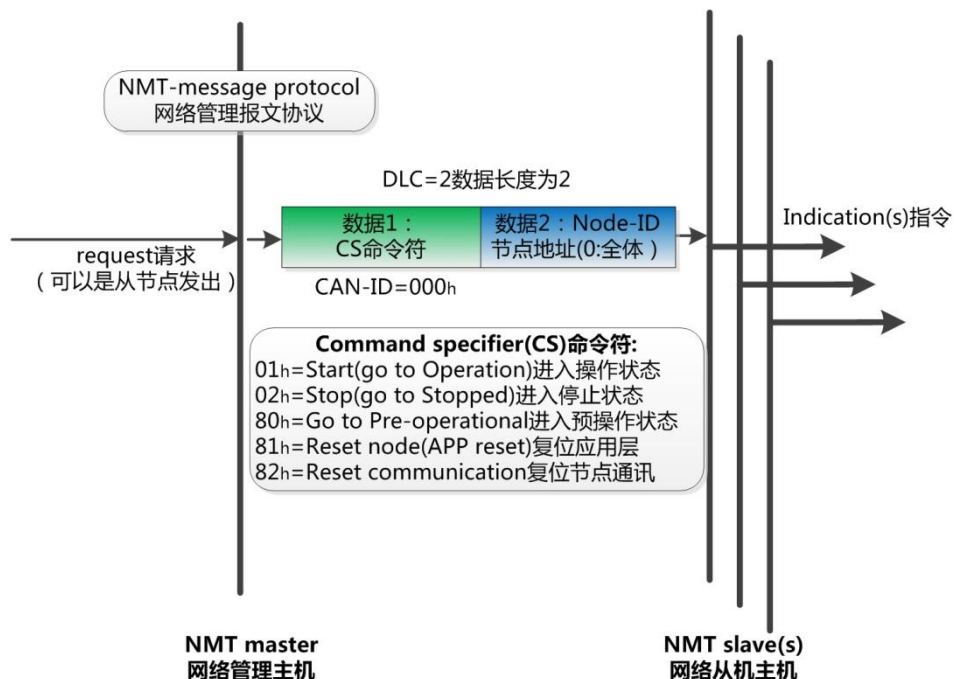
NMT-message protocol
网络管理报文协议

DLC=2数据长度为2

request请求
（可以是从节点发出）

数据1：
CS命令符

数据2：Node-ID
节点地址(0:全体)

Indication(s)指令

CAN-ID=000h

Command specifier(CS)命令符:
01h=Start(go to Operation)进入操作状态
02h=Stop(go to Stopped)进入停止状态
80h=Go to Pre-operational进入预操作状态
81h=Reset node(APP reset)复位应用层
82h=Reset communication复位节点通讯

NMT master
网络管理主机

NMT slave(s)
网络从机主机